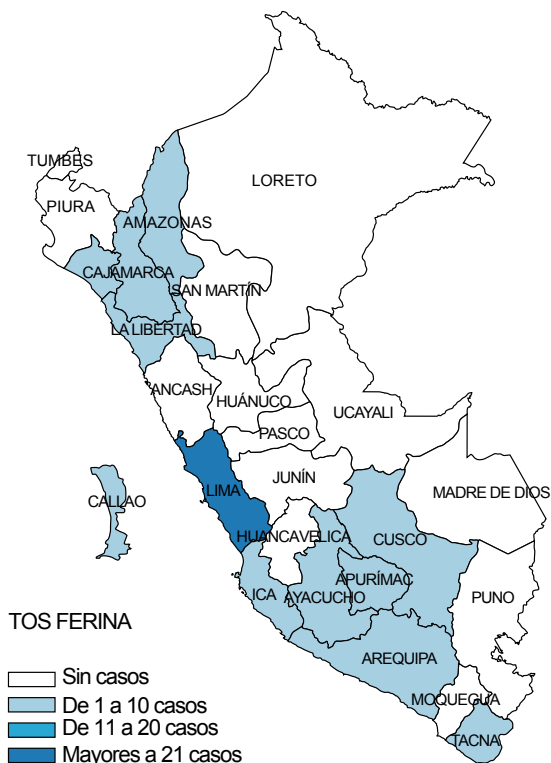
TUMBES
PIURA
AMAZONAS
LORETO
CAJAMARCA
SAN MARTÍN
LA LIBERTAD
ANCASH
HUÁNUCO
UCAYALI
PASCO
JUNÍN
CALLAO
LIMA
MADRE DE DIOS
HUANCAVELICA
CUSCO
APURÍMAC
ICA
AYACUCHO
PUNO
AREQUIPA
MOQUEGUA
TACNA

TOS FERINA

Sin casos
De 1 a 10 casos
De 11 a 20 casos
Mayores a 21 casos